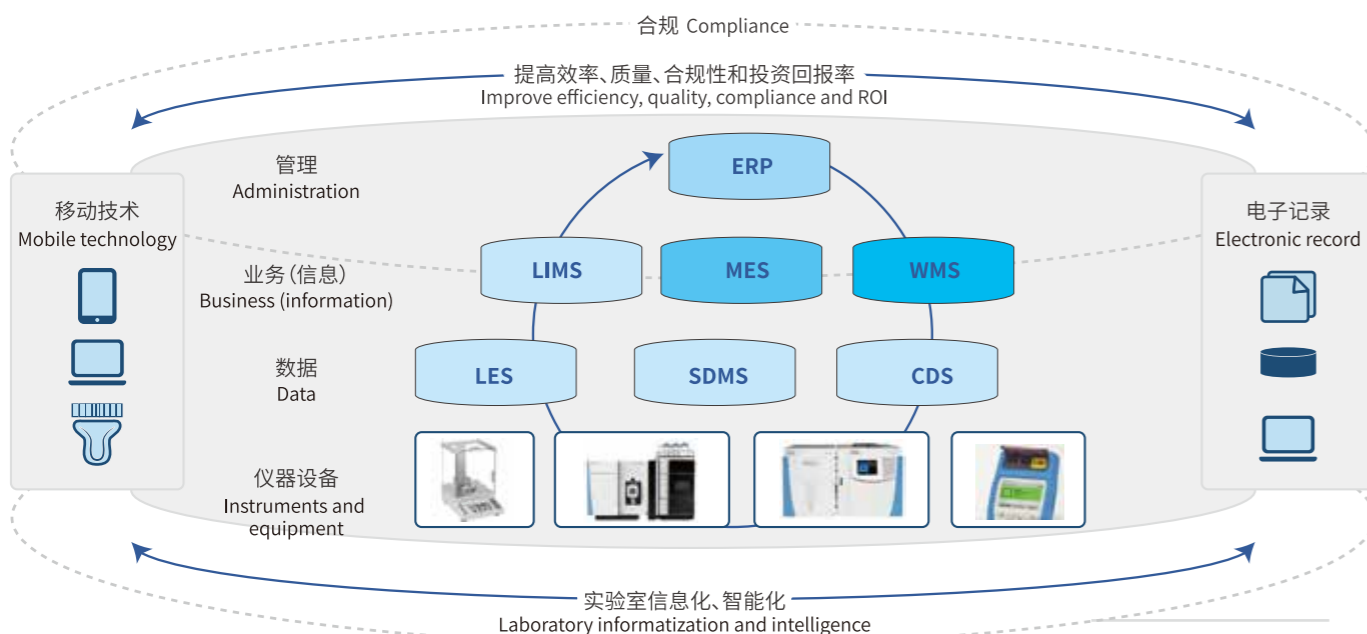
合规 Compliance

提高效率、质量、合规性和投资回报率
Improve efficiency, quality, compliance and ROI

移动技术
Mobile technology

管理
Administration

ERP

业务(信息)
Business (information)

LIMS

MES

WMS

数据
Data

LES

SDMS

CDS

仪器设备
Instruments and equipment

电子记录
Electronic record

实验室信息化、智能化
Laboratory informatization and intelligence